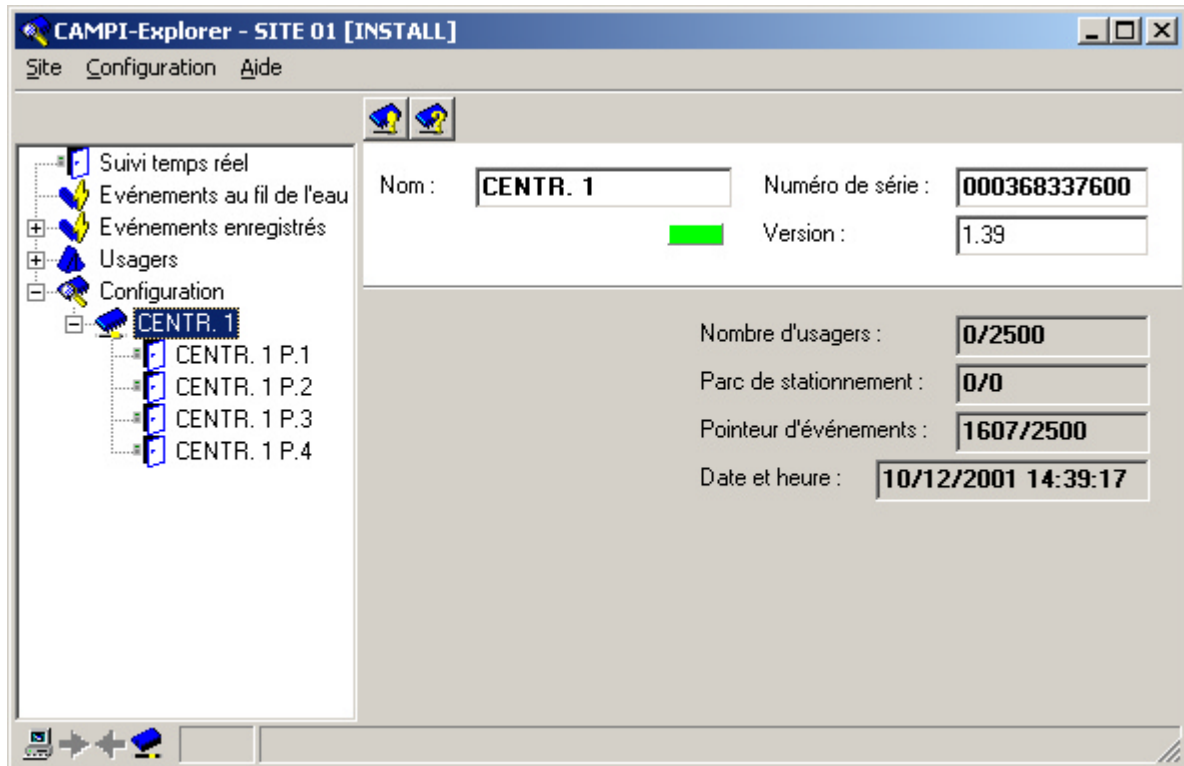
CAMPI-Explorer - SITE 01 [INSTALL]

Site Configuration Aide

Suivi temps réel
Evénements au fil de l'eau
Evénements enregistrés
Usagers
Configuration
CENTR. 1
CENTR. 1 P.1
CENTR. 1 P.2
CENTR. 1 P.3
CENTR. 1 P.4

Nom : CENTR. 1
Numéro de série : 000368337600
Version : 1.39

Nombre d'usagers : 0/2500
Parc de stationnement : 0/0
Pointeur d'événements : 1607/2500
Date et heure : 10/12/2001 14:39:17